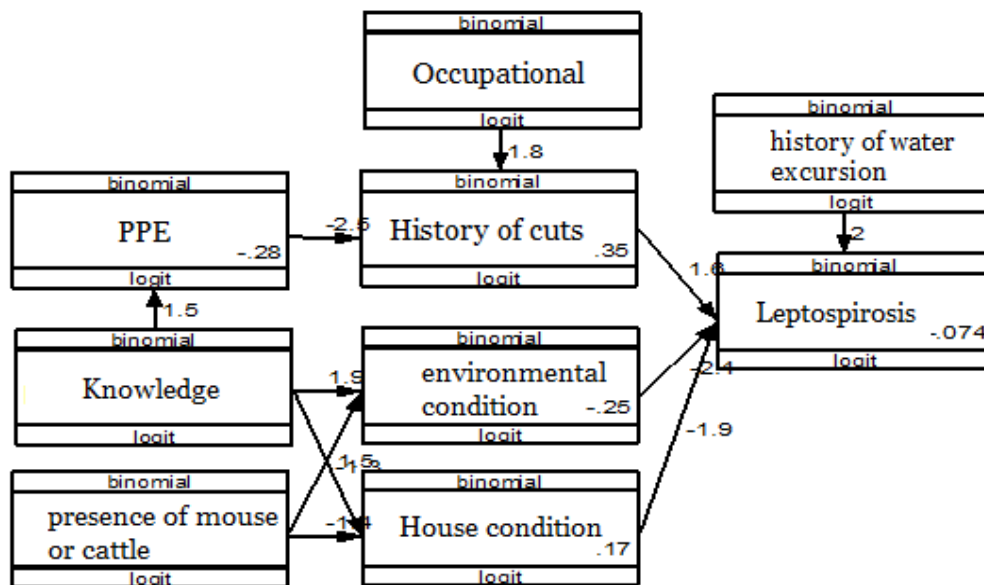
binomial
Occupational
logit

1.8

binomial
history of water excursion
logit

2

binomial
PPE
-.28
logit

-2.5

binomial
History of cuts
.35
logit

1.6

binomial
Leptospirosis
-.074
logit

1.5

binomial
Knowledge
logit

1.9

binomial
environmental condition
-.25
logit

2.4

-1.9

1.5
1.3

binomial
presence of mouse or cattle
logit

-1.4

binomial
House condition
.17
logit